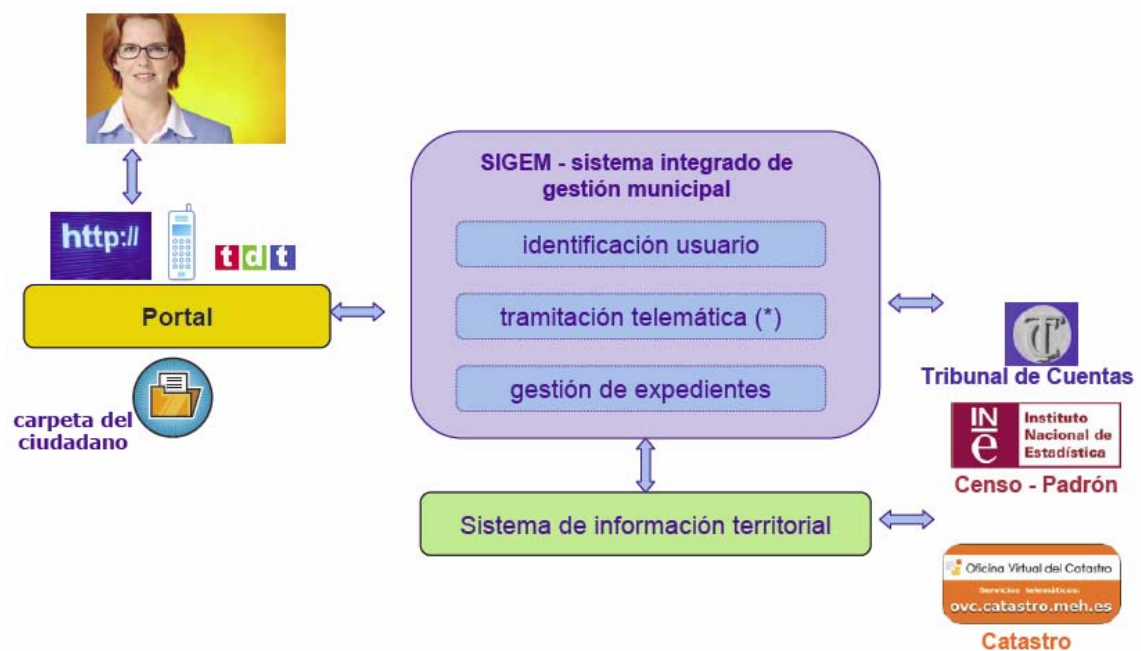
http://

tdt

Portal

carpeta del ciudadano

SIGEM - sistema integrado de gestión municipal

identificación usuario

tramitación telemática (*)

gestión de expedientes

Sistema de información territorial

Tribunal de Cuentas

INE Instituto Nacional de Estadística

Censo - Padrón

Oficina Virtual del Catastro
Servicios telemáticos:
ovc.catastro.meh.es

Catastro